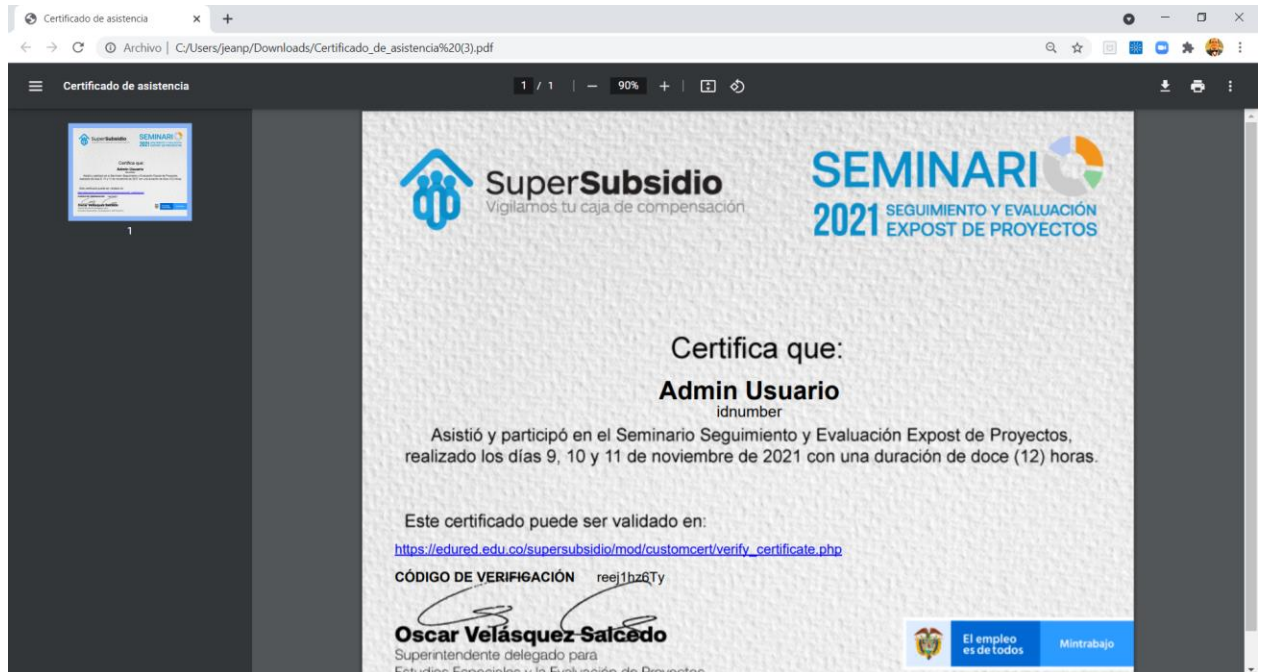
Certificado de asistencia × +

Archivo | C:/Users/jeanp/Downloads/Certificado_de_asistencia%20(3).pdf

Certificado de asistencia

1 / 1 | — 90% +

1

SuperSubsidio
Vigilamos tu caja de compensación

SEMINARI
2021 SEGUIMIENTO Y EVALUACIÓN EXPOST DE PROYECTOS

Certifica que:

Admin Usuario
idnumber

Asistió y participó en el Seminario Seguimiento y Evaluación Expost de Proyectos, realizado los días 9, 10 y 11 de noviembre de 2021 con una duración de doce (12) horas.

Este certificado puede ser validado en:

https://edured.edu.co/supersubsidio/mod/customcert/verify_certificate.php

CÓDIGO DE VERIFICACIÓN reej1hz6Ty

Oscar Velásquez Salcedo
Superintendente delegado para
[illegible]

El empleo es de todos

Mintrabajo